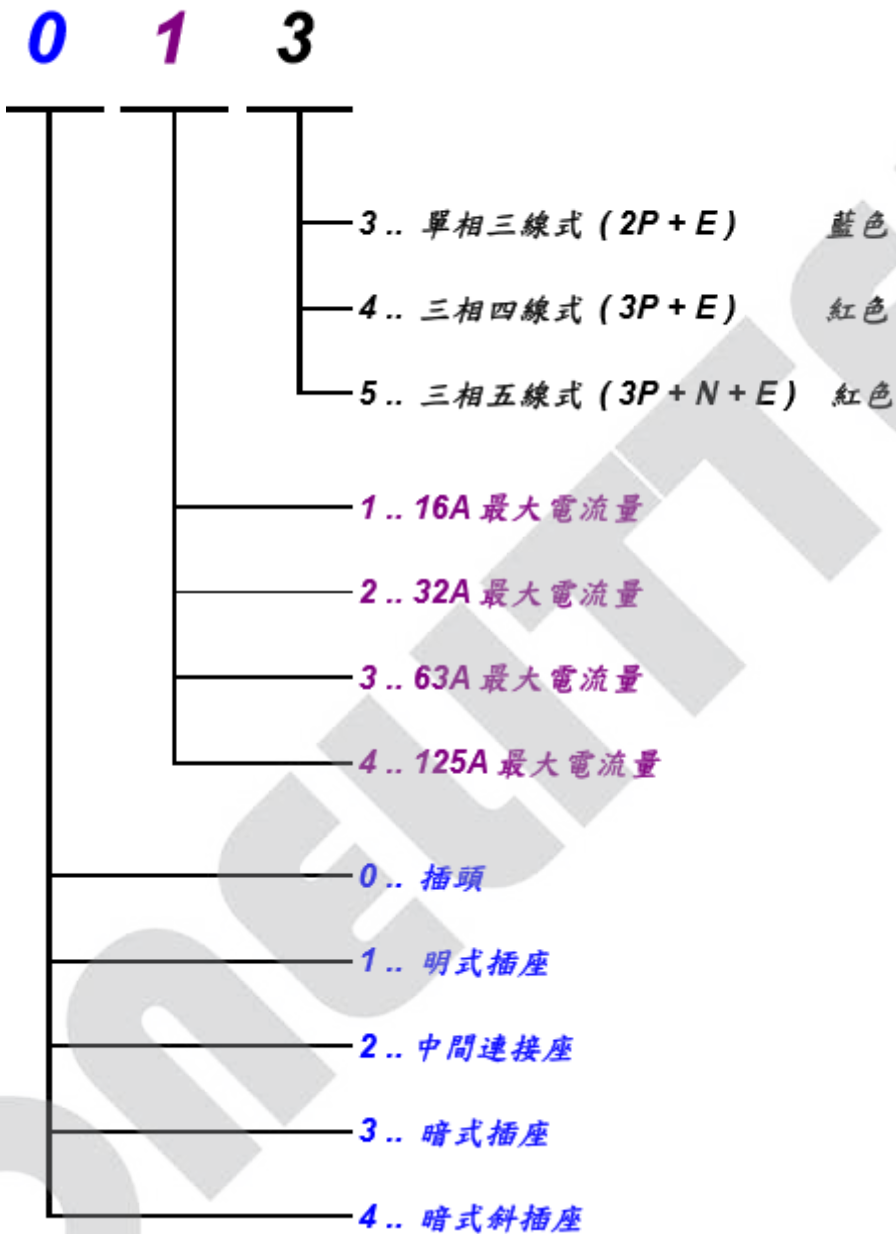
0 1 3

3 .. 單相三線式 ( 2P + E ) 藍色

4 .. 三相四線式 ( 3P + E ) 紅色

5 .. 三相五線式 ( 3P + N + E ) 紅色

1 .. 16A 最大電流量

2 .. 32A 最大電流量

3 .. 63A 最大電流量

4 .. 125A 最大電流量

0 .. 插頭

1 .. 明式插座

2 .. 中間連接座

3 .. 暗式插座

4 .. 暗式斜插座